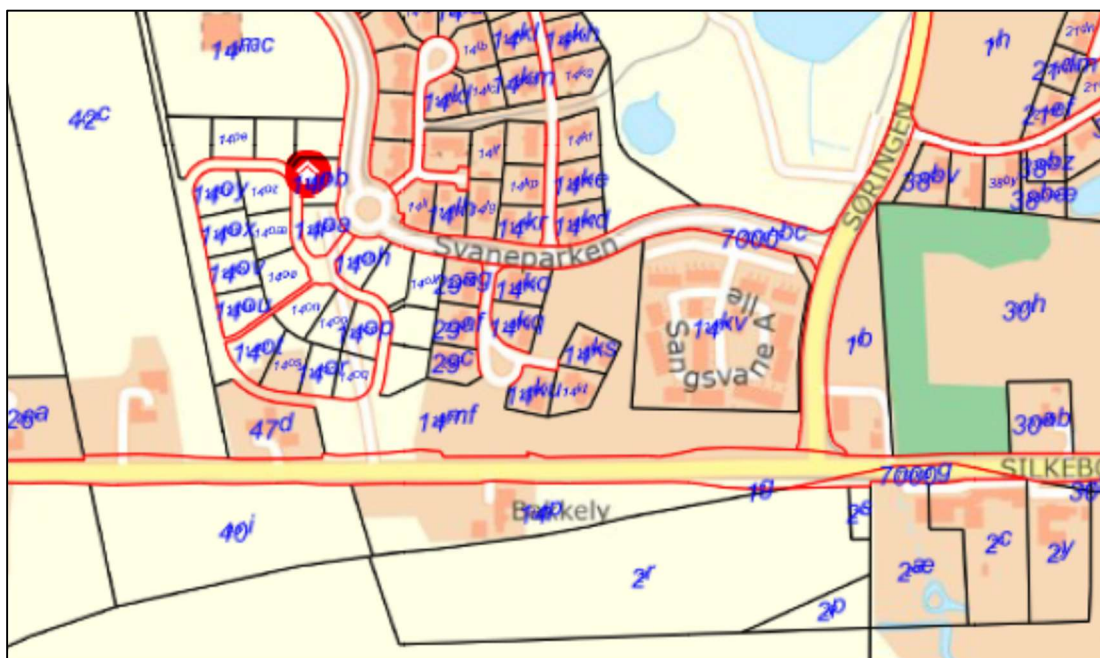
14mc
42c
14pe
14oy
14oz
14pb
14ox
14oa
14ov
14ou
14ol
14or
14op
14oh
14ag
14kl
14kh
14km
14kg
14kf
14ke
14kd
14kr
14lb
14ko
14kq
14ks
14ku
14kt
14kv
14mf
47d
26a
29ag
29af
29c
Svaneparken
7000bc
SØRINGEN
1h
21dm
21ef
38bz
38by
38bee
30h
1b
30ab
Sangsvane Allé
SILKEBO
7000g
1g
30
Bakkely
14lp
40i
2s
2r
2p
2ae
2c
2y